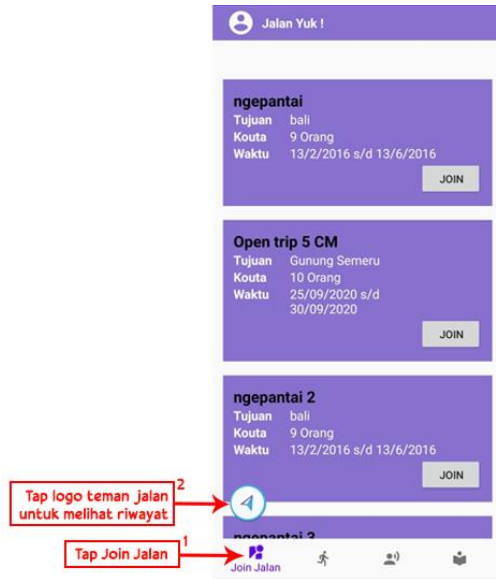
Jalan Yuk !

ngepantai
Tujuan bali
Kouta 9 Orang
Waktu 13/2/2016 s/d 13/6/2016
JOIN

Open trip 5 CM
Tujuan Gunung Semeru
Kouta 10 Orang
Waktu 25/09/2020 s/d 30/09/2020
JOIN

ngepantai 2
Tujuan bali
Kouta 9 Orang
Waktu 13/2/2016 s/d 13/6/2016
JOIN

ngepantai 3

Tap logo teman jalan untuk melihat riwayat
2

Tap Join Jalan
1

Join Jalan